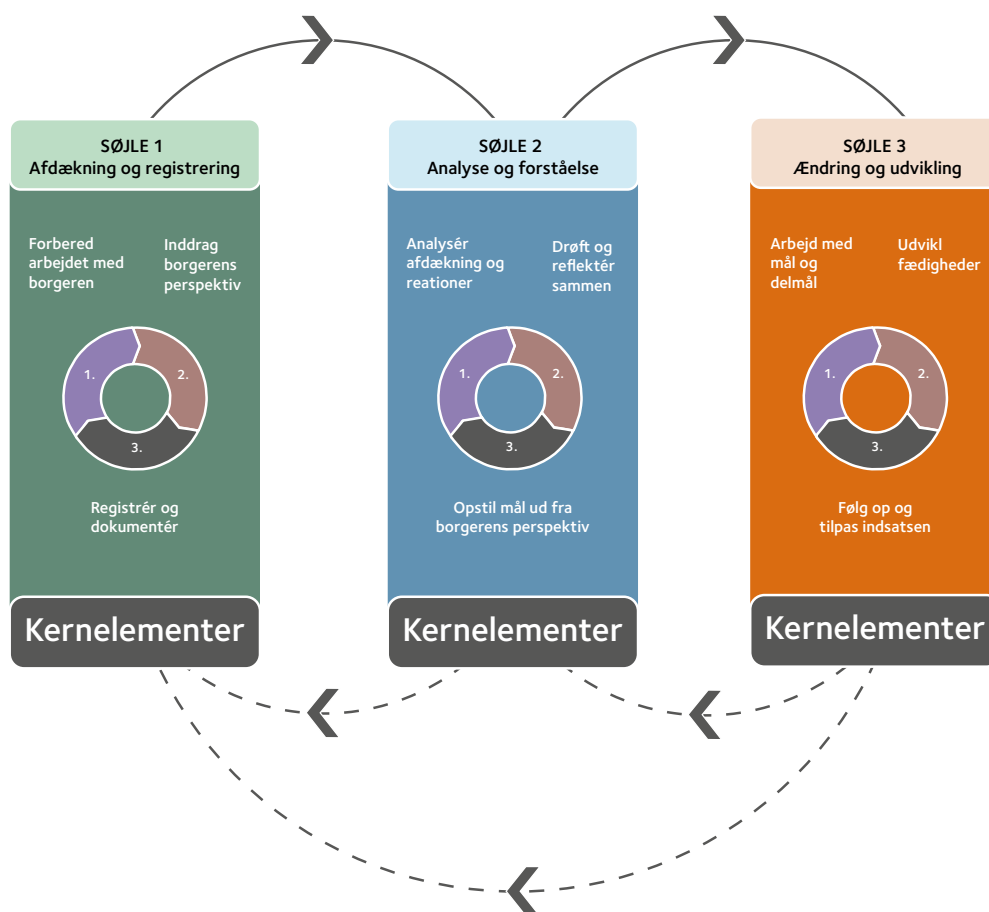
SØJLE 1
Afdækning og registrering

Forbered arbejdet med borgeren

Inddrag borgerens perspektiv

1.

2.

3.

Registrér og dokumentér

Kernelementer

SØJLE 2
Analyse og forståelse

Analysér afdækning og reationer

Drøft og reflektér sammen

1.

2.

3.

Opstil mål ud fra borgerens perspektiv

Kernelementer

SØJLE 3
Ændring og udvikling

Arbejd med mål og delmål

Udvikl fædigheder

1.

2.

3.

Følg op og tilpas indsatsen

Kernelementer